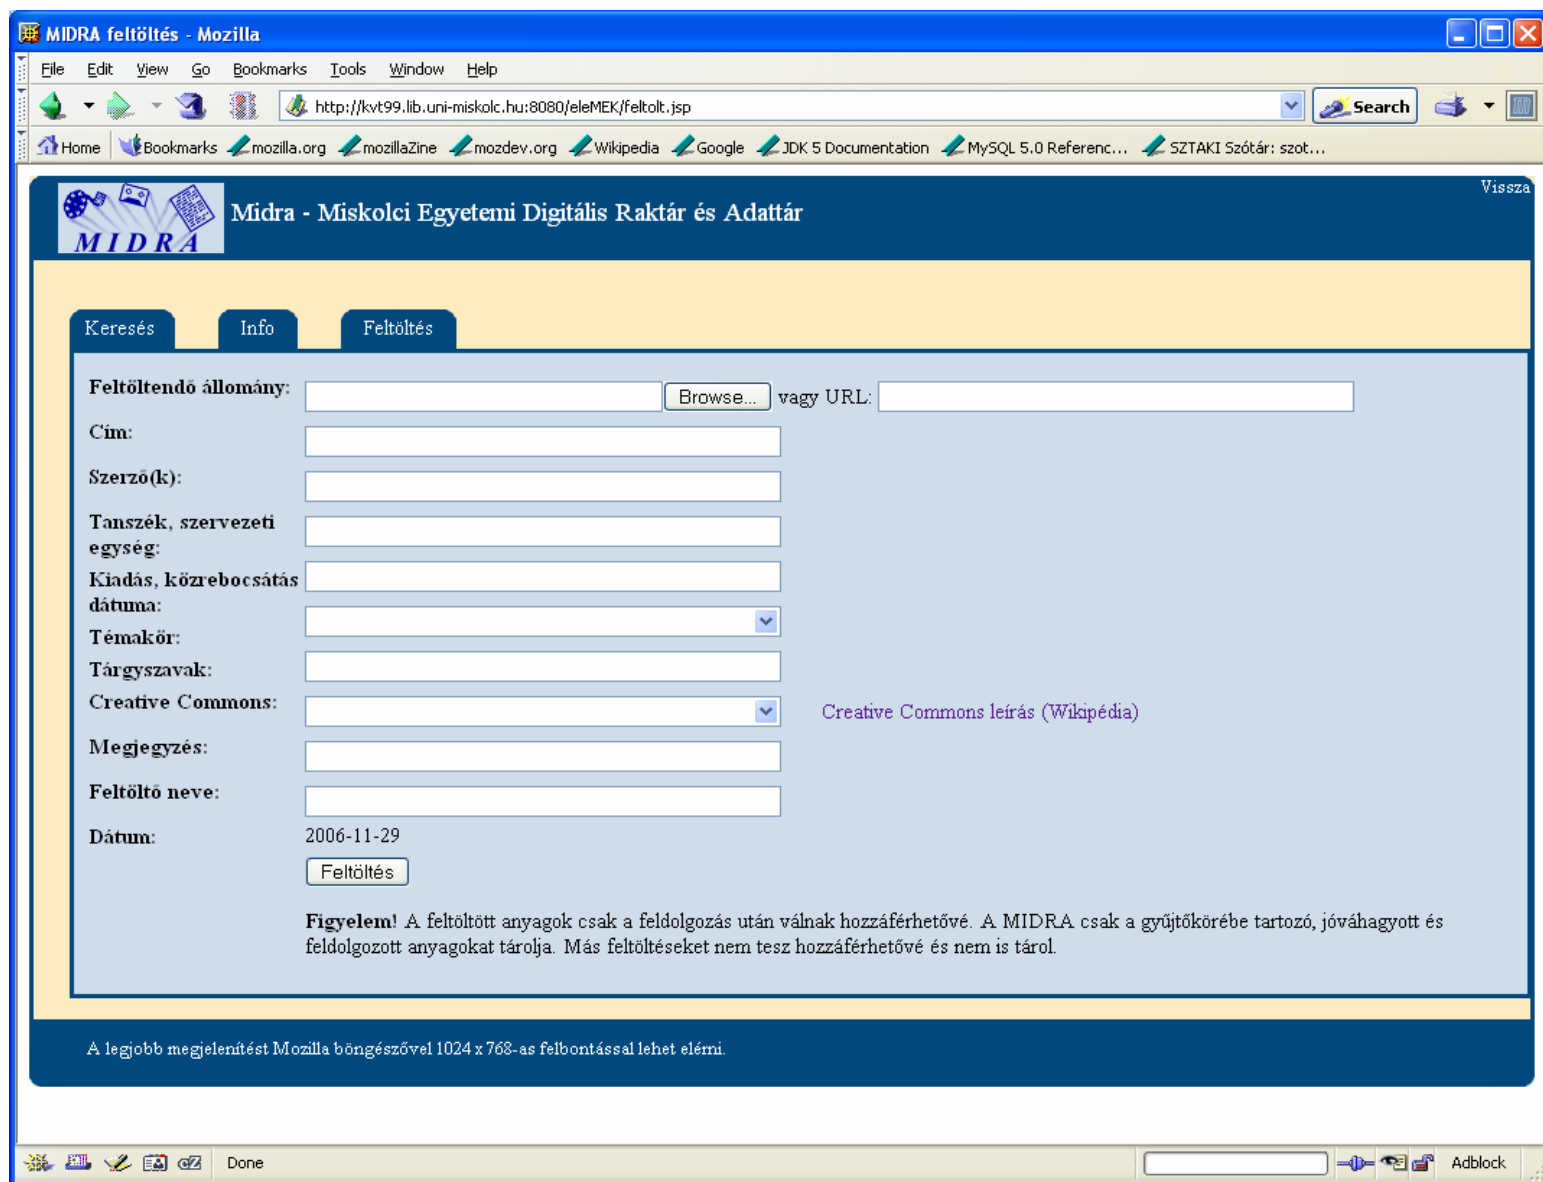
MIDRA feltöltés - Mozilla

File Edit View Go Bookmarks Tools Window Help

http://kvt99.lib.uni-miskolc.hu:8080/eleMEK/feltolt.jsp

Search

Home Bookmarks mozilla.org mozillaZine mozdev.org Wikipedia Google JDK 5 Documentation MySQL 5.0 Referenc... SZTAKI Szótár: szot...

Vissza

MIDRA

Midra - Miskolci Egyetemi Digitális Raktár és Adattár

Keresés Info Feltöltés

Feltöltendő állomány: Browse... vagy URL:

Cím:

Szerző(k):

Tanszék, szervezeti egység:

Kiadás, közrebocsátás dátuma:

Témakör:

Tárgyszavak:

Creative Commons: Creative Commons leírás (Wikipédia)

Megjegyzés:

Feltöltő neve:

Dátum: 2006-11-29

Feltöltés

**Figyelem!** A feltöltött anyagok csak a feldolgozás után válnak hozzáférhetővé. A MIDRA csak a gyűjtőkörébe tartozó, jóváhagyott és feldolgozott anyagokat tárolja. Más feltöltéseket nem tesz hozzáférhetővé és nem is tárol.

A legjobb megjelenítést Mozilla böngészővel 1024 x 768-as felbontással lehet elérni.

Done

Adblock